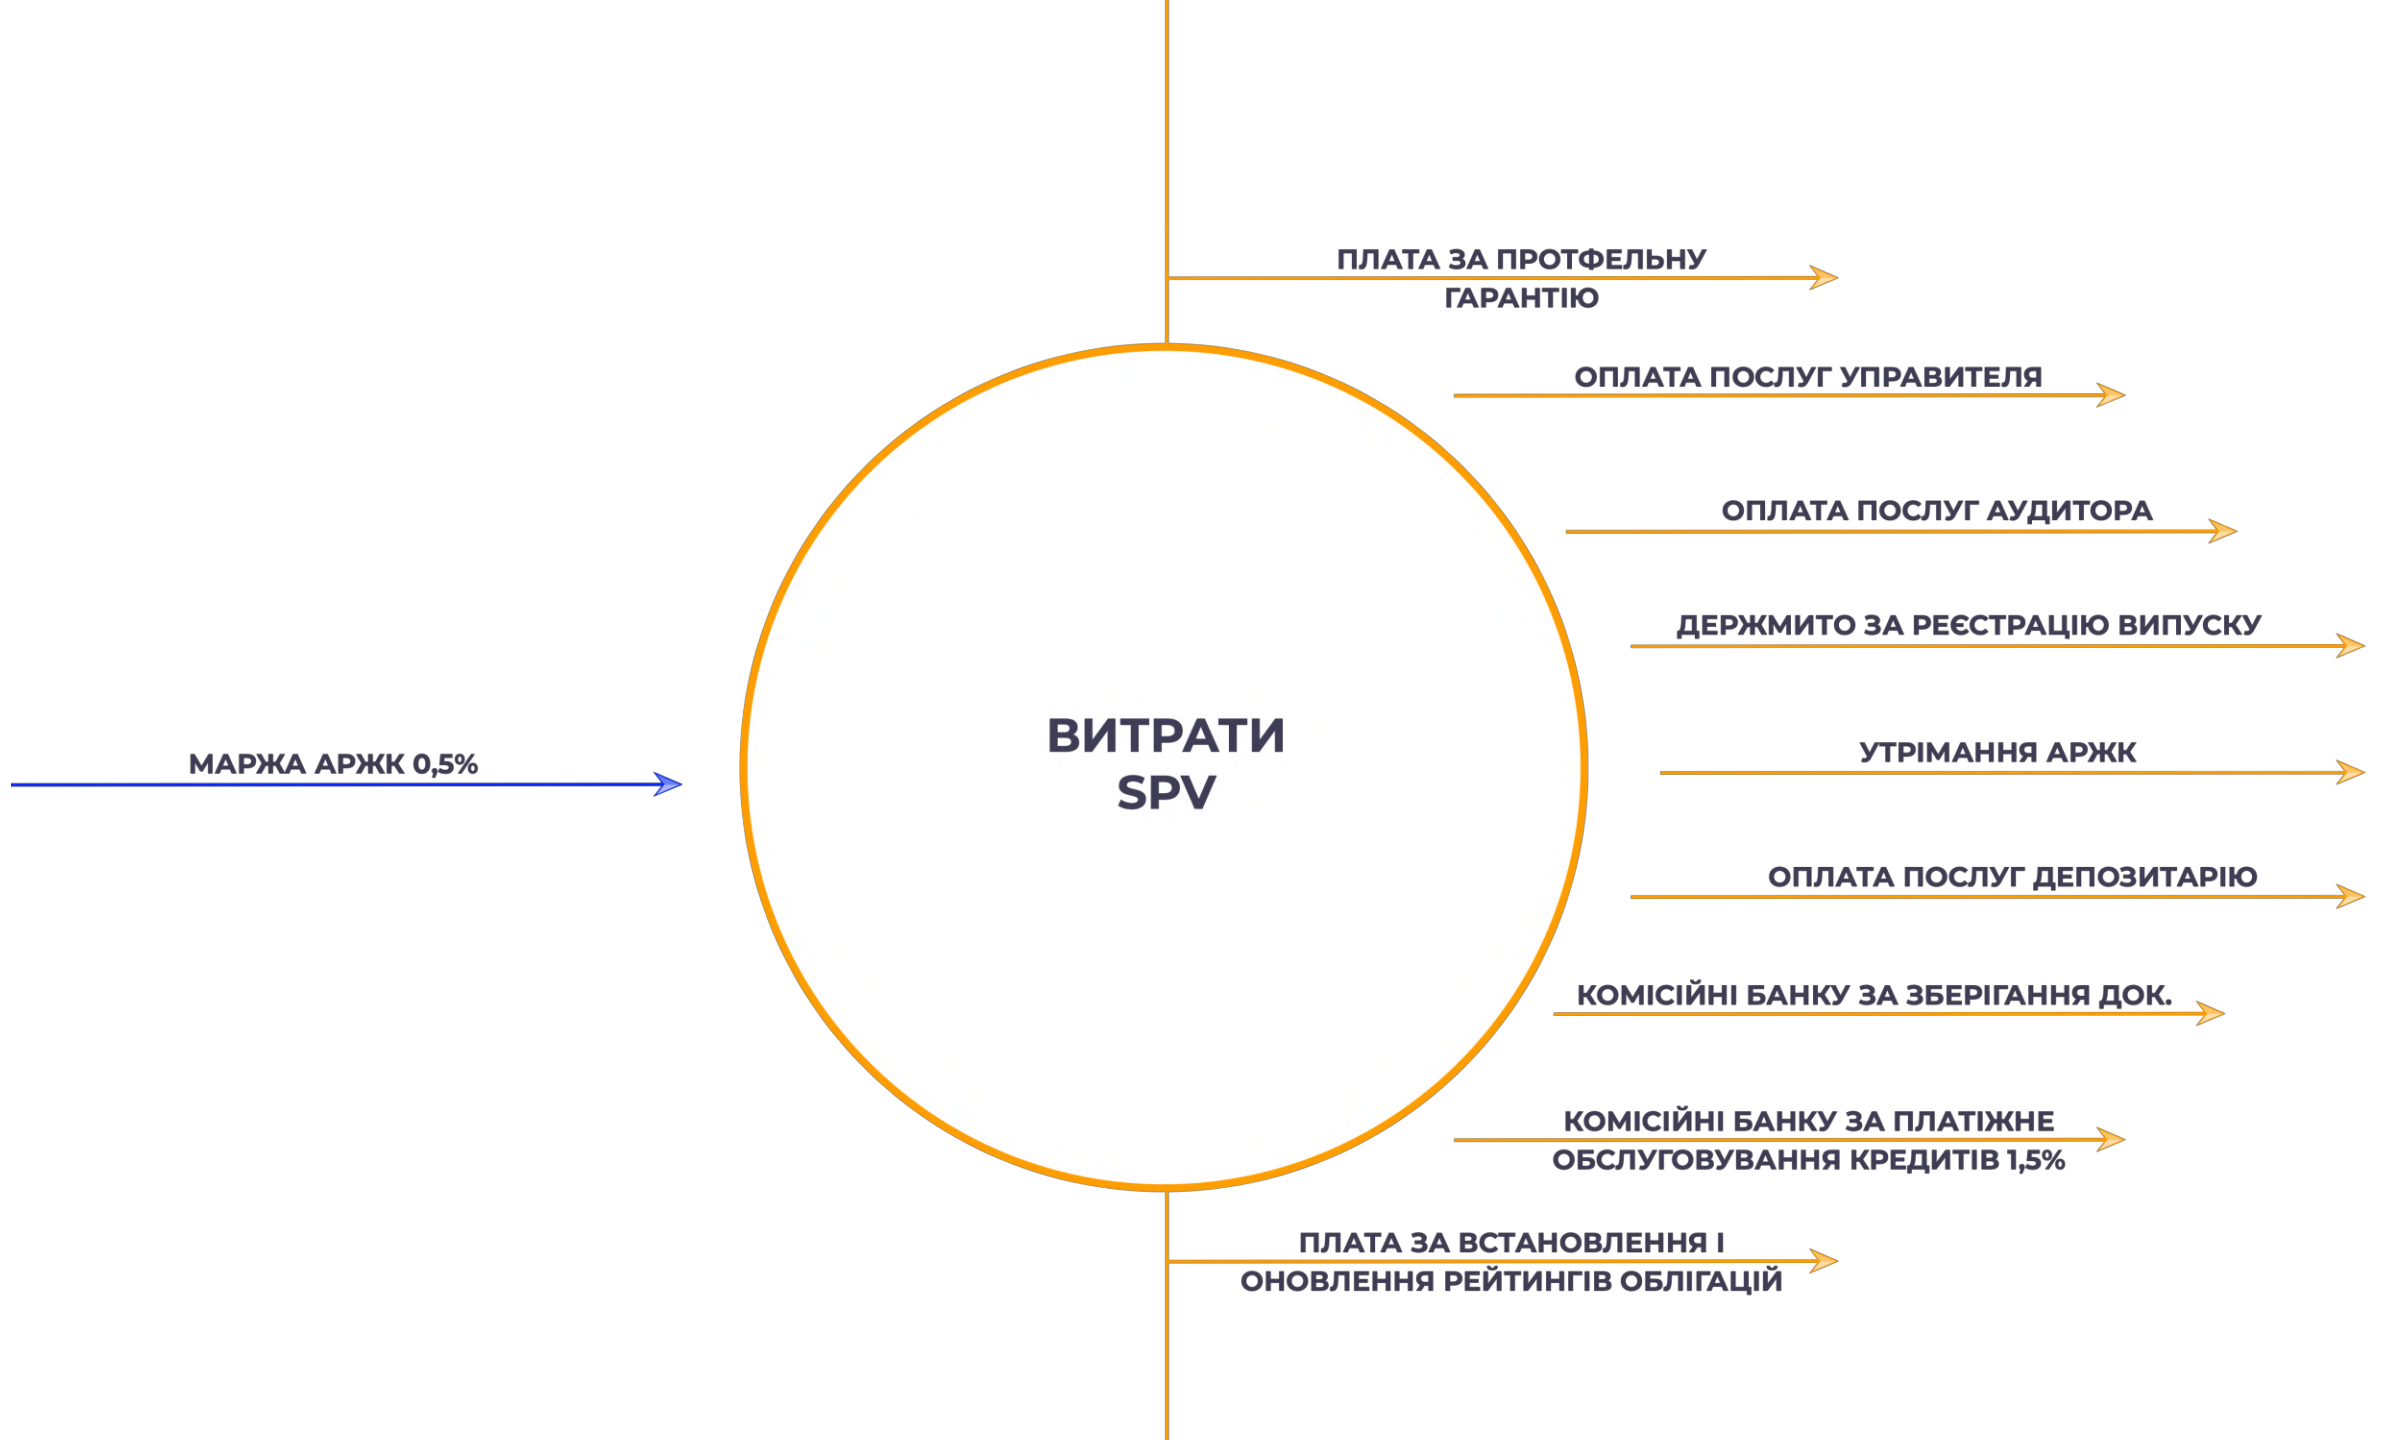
ПЛАТА ЗА ПРОТФЕЛЬНУ ГАРАНТІЮ

ОПЛАТА ПОСЛУГ УПРАВИТЕЛЯ

ОПЛАТА ПОСЛУГ АУДИТОРА

ДЕРЖМИТО ЗА РЕЄСТРАЦІЮ ВИПУСКУ

МАРЖА АРЖК 0,5%

ВИТРАТИ SPV

УТРІМАННЯ АРЖК

ОПЛАТА ПОСЛУГ ДЕПОЗИТАРІЮ

КОМІСІЙНІ БАНКУ ЗА ЗБЕРІГАННЯ ДОК.

КОМІСІЙНІ БАНКУ ЗА ПЛАТІЖНЕ ОБСЛУГОВУВАННЯ КРЕДИТІВ 1,5%

ПЛАТА ЗА ВСТАНОВЛЕННЯ І ОНОВЛЕННЯ РЕЙТИНГІВ ОБЛІГАЦІЙ